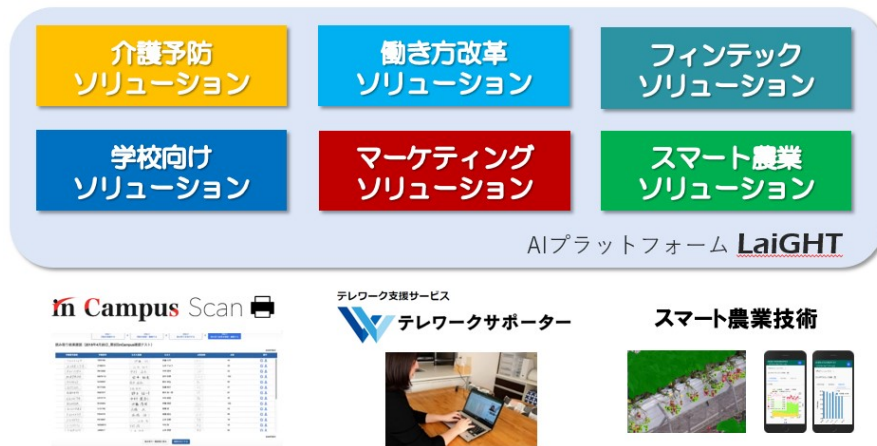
介護予防
ソリューション

働き方改革
ソリューション

フィンテック
ソリューション

学校向け
ソリューション

マーケティング
ソリューション

スマート農業
ソリューション

AIプラットフォーム LaiGHT

in Campus Scan

テレワーク支援サービス
テレワークサポーター

スマート農業技術

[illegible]